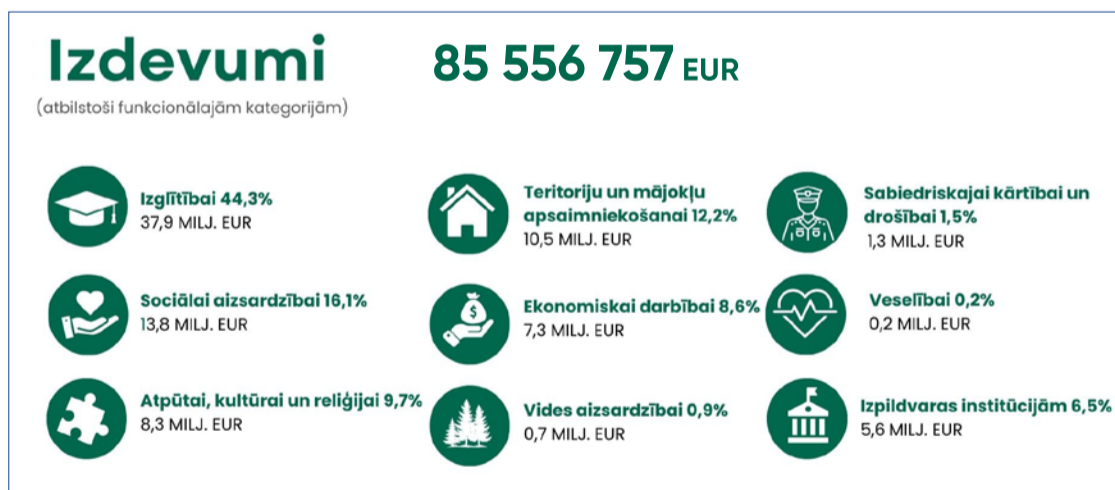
Izdevumi
(atbilstoši funkcionālajām kategorijām)

85 556 757 EUR

Izglītībai 44,3%
37,9 MILJ. EUR

Teritoriju un mājokļu apsaimniekošanai 12,2%
10,5 MILJ. EUR

Sabiedriskajai kārtībai un drošībai 1,5%
1,3 MILJ. EUR

Sociālai aizsardzībai 16,1%
13,8 MILJ. EUR

Ekonomiskai darbībai 8,6%
7,3 MILJ. EUR

Veselībai 0,2%
0,2 MILJ. EUR

Atpūtai, kultūrai un reliģijai 9,7%
8,3 MILJ. EUR

Vides aizsardzībai 0,9%
0,7 MILJ. EUR

Izpildvaras institūcijām 6,5%
5,6 MILJ. EUR